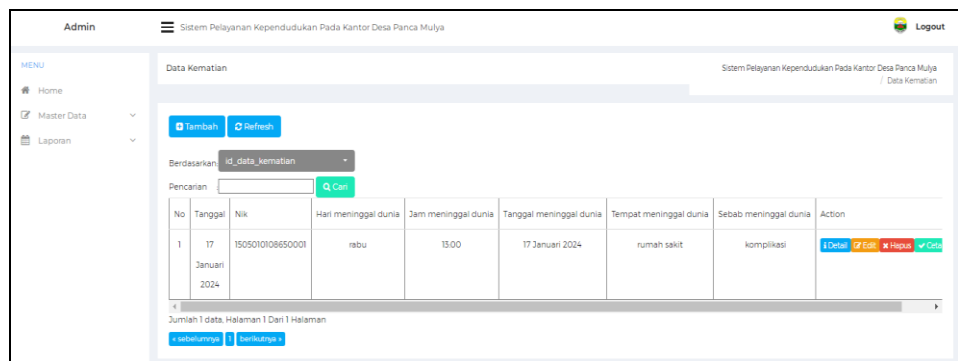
Admin

Sistem Pelayanan Kependudukan Pada Kantor Desa Panca Mulya

Logout

MENU

Home

Master Data

Laporan

Data Kematian

Sistem Pelayanan Kependudukan Pada Kantor Desa Panca Mulya / Data Kematian

Tambah Refresh

Berdasarkan id_data_kematian

Pencarian Cari

| No | Tanggal | Nik | Hari meninggal dunia | Jam meninggal dunia | Tanggal meninggal dunia | Tempat meninggal dunia | Sebab meninggal dunia | Action |
|---|---|---|---|---|---|---|---|---|
| 1 | 17 Januari 2024 | 150501010865000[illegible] | rabu | 13:00 | 17 Januari 2024 | rumah sakit | komplikasi | Detail Edit Hapus Ceta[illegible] |

Jumlah 1 data, Halaman 1 Dari 1 Halaman

« sebelumnya 1 berikutnya »